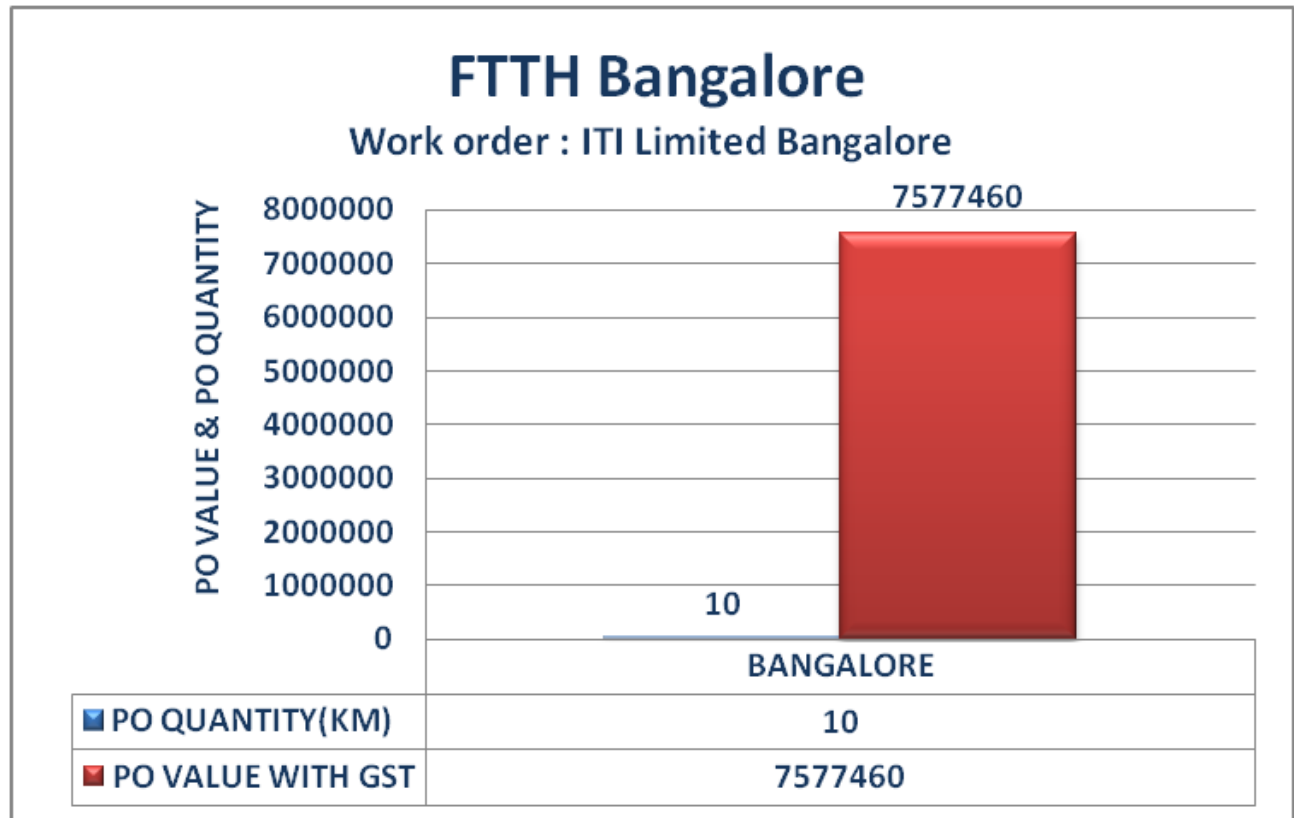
FTTH Bangalore

Work order : ITI Limited Bangalore

PO VALUE & PO QUANTITY

8000000
7000000
6000000
5000000
4000000
3000000
2000000
1000000
0

7577460

10

|  | BANGALORE |
|---|---|
| PO QUANTITY(KM) | 10 |
| PO VALUE WITH GST | 7577460 |